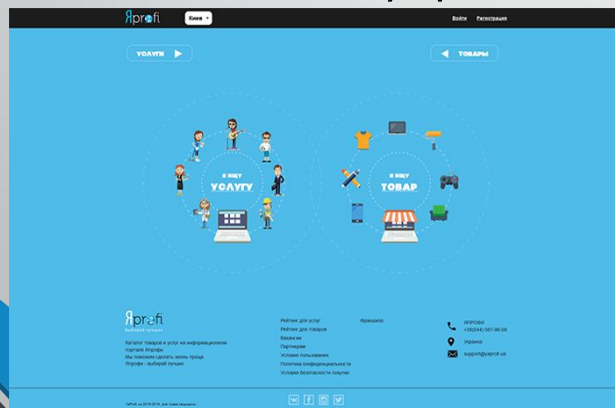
Яprofi Киев

Войти Регистрация

УСЛУГИ

ТОВАРЫ

Я ищу УСЛУГУ

Я ищу ТОВАР

Яprofi
Выбирай лучших

Каталог товаров и услуг на информационном портале Япрофи
Мы поможем сделать жизнь проще
Япрофи - выбирай лучших

Рейтинг для услуг
Рейтинг для товаров
Вакансии
Партнерам
Условия пользования
Политика конфиденциальности
Условия безопасности покупки

Франшиза

ЯПРОФИ
+38(044) 587-90-00

Украина

support@yaprofi.ua

YAPROFI.ua 2015-2016, все права защищены